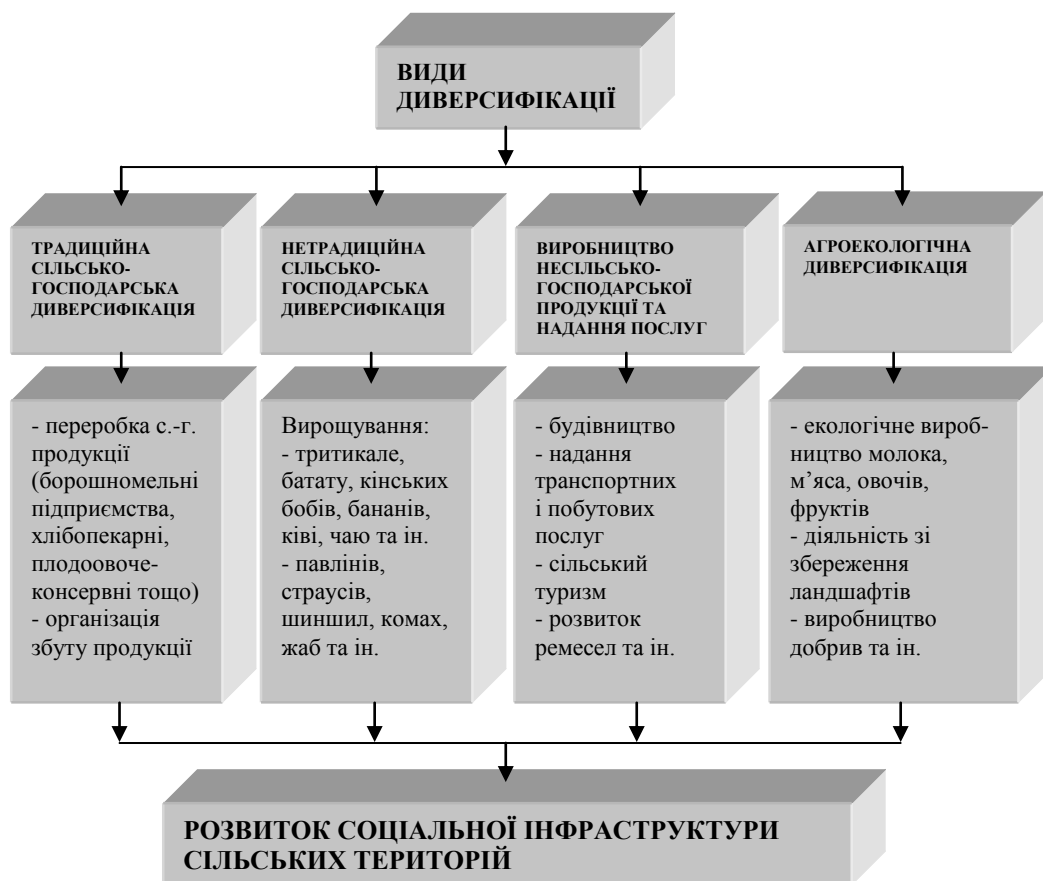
ВИДИ ДИВЕРСИФІКАЦІЇ

ТРАДИЦІЙНА СІЛЬСЬКО-ГОСПОДАРСЬКА ДИВЕРСИФІКАЦІЯ

НЕТРАДИЦІЙНА СІЛЬСЬКО-ГОСПОДАРСЬКА ДИВЕРСИФІКАЦІЯ

ВИРОБНИЦТВО НЕСІЛЬСЬКО-ГОСПОДАРСЬКОЇ ПРОДУКЦІЇ ТА НАДАННЯ ПОСЛУГ

АГРОЕКОЛОГІЧНА ДИВЕРСИФІКАЦІЯ

- переробка с.-г. продукції (борошномельні підприємства, хлібопекарні, плодоовоче-консервні тощо)
- організація збуту продукції

Вирощування:
- тритикале, батату, кінських бобів, бананів, ківі, чаю та ін.
- павлінів, страусів, шиншил, комах, жаб та ін.

- будівництво
- надання транспортних і побутових послуг
- сільський туризм
- розвиток ремесел та ін.

- екологічне виробництво молока, м'яса, овочів, фруктів
- діяльність зі збереження ландшафтів
- виробництво добрив та ін.

РОЗВИТОК СОЦІАЛЬНОЇ ІНФРАСТРУКТУРИ СІЛЬСЬКИХ ТЕРИТОРІЙ